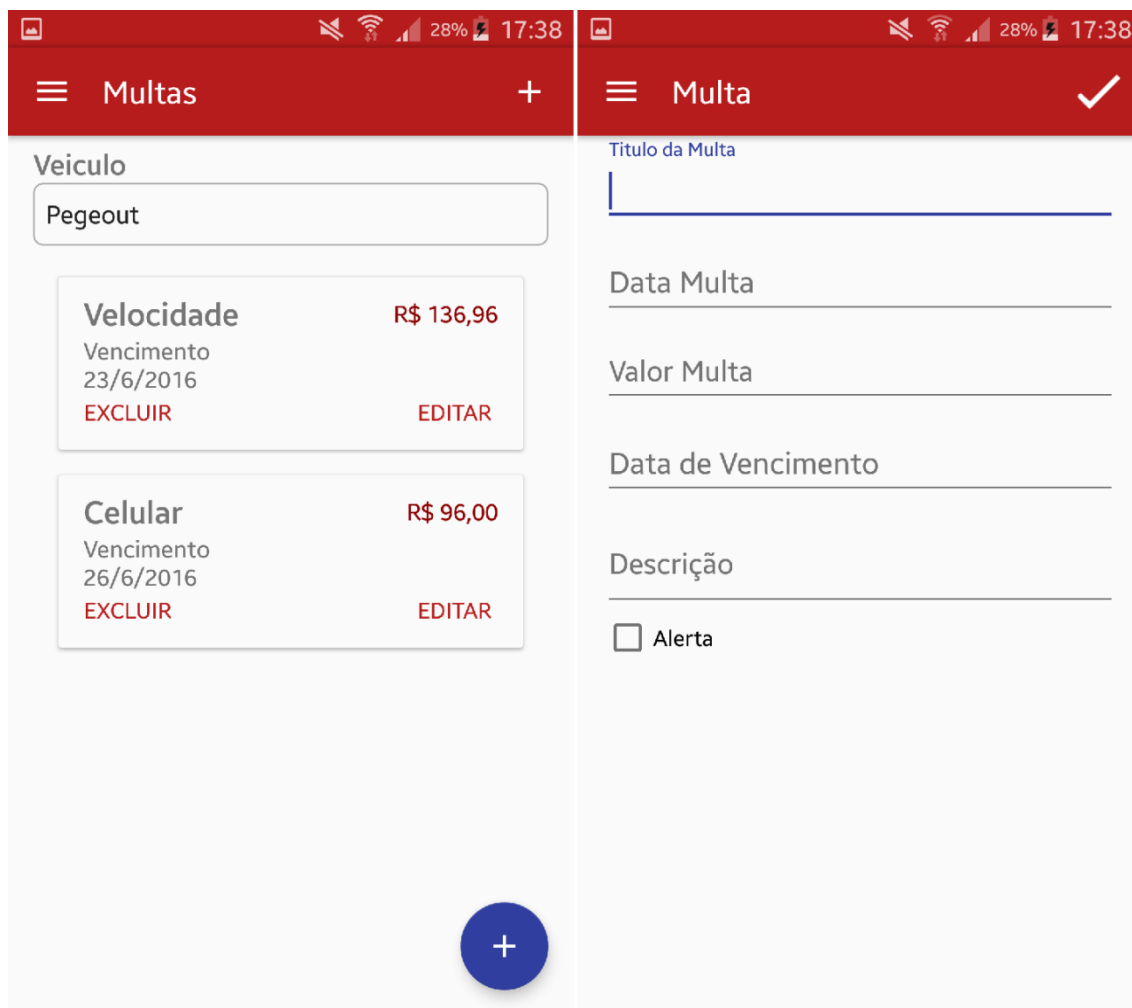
28% 17:38

Multas

+

Veiculo

Pegeout

Velocidade R$ 136,96

Vencimento 23/6/2016

EXCLUIR EDITAR

Celular R$ 96,00

Vencimento 26/6/2016

EXCLUIR EDITAR

+

28% 17:38

Multa

Titulo da Multa

Data Multa

Valor Multa

Data de Vencimento

Descrição

Alerta